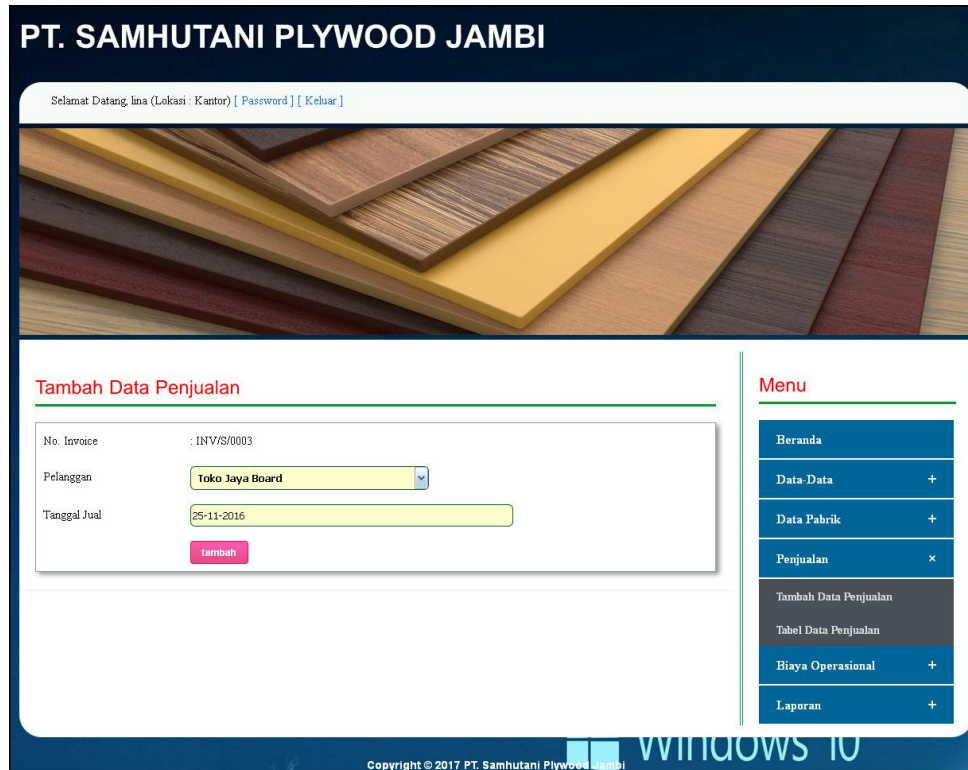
PT. SAMHUTANI PLYWOOD JAMBI

Selamat Datang, lina (Lokasi : Kantor) [ Password ] [ Keluar ]

Tambah Data Penjualan

No. Invoice : INV/S/0003

Pelanggan Toko Jaya Board

Tanggal Jual 25-11-2016

tambah

Menu

Beranda

Data-Data +

Data Pabrik +

Penjualan ×

Tambah Data Penjualan

Tabel Data Penjualan

Biaya Operasional +

Laporan +

Windows 10

Copyright © 2017 PT. Samhutani Plywood Jambi